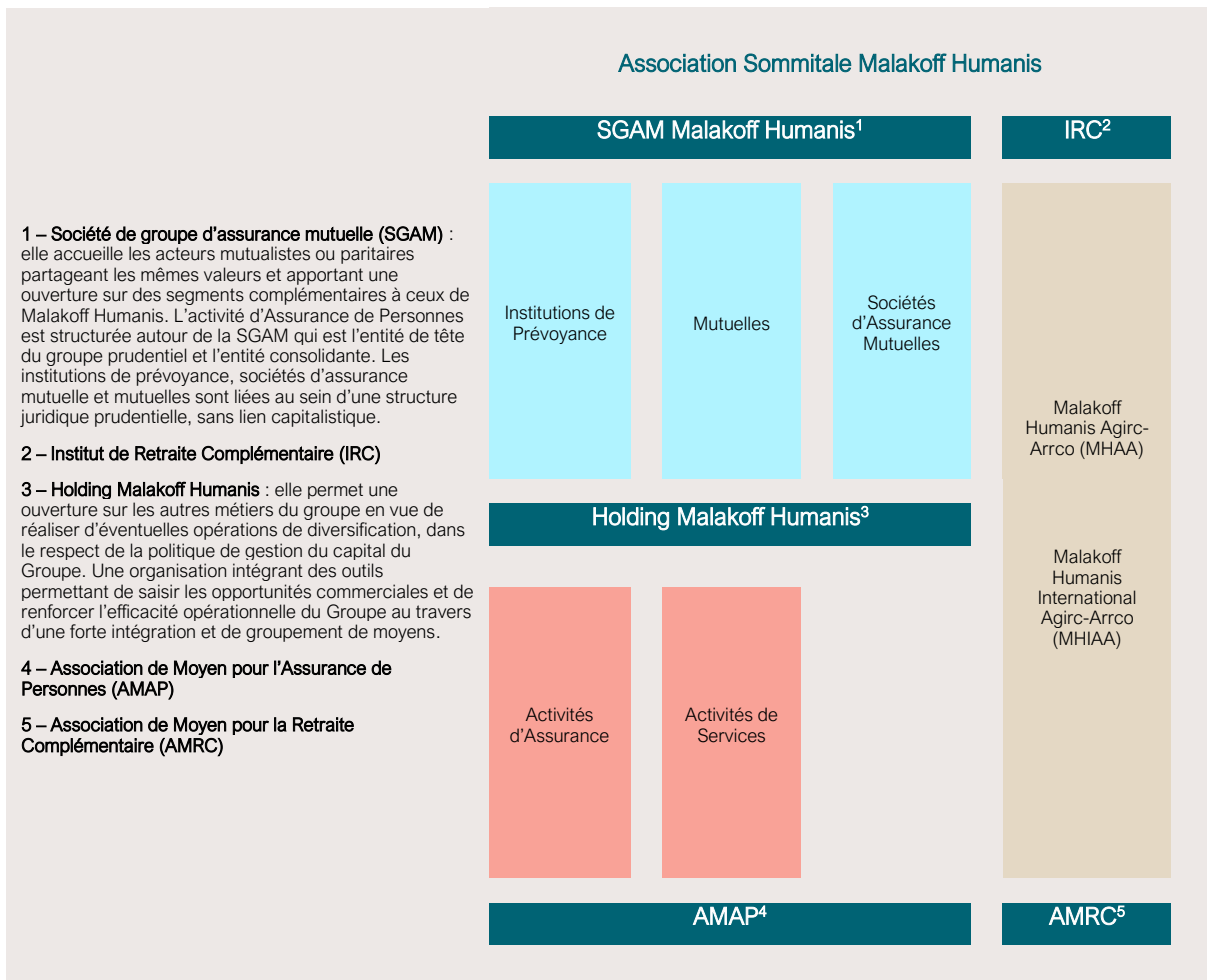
Association Sommitale Malakoff Humanis

SGAM Malakoff Humanis$^1$

IRC$^2$

Institutions de Prévoyance

Mutuelles

Sociétés d'Assurance Mutuelles

Malakoff Humanis Agirc-Arrco (MHAA)

Malakoff Humanis International Agirc-Arrco (MHIAA)

Holding Malakoff Humanis$^3$

Activités d'Assurance

Activités de Services

AMAP$^4$

AMRC$^5$

1 – Société de groupe d'assurance mutuelle (SGAM) : elle accueille les acteurs mutualistes ou paritaires partageant les mêmes valeurs et apportant une ouverture sur des segments complémentaires à ceux de Malakoff Humanis. L'activité d'Assurance de Personnes est structurée autour de la SGAM qui est l'entité de tête du groupe prudentiel et l'entité consolidante. Les institutions de prévoyance, sociétés d'assurance mutuelle et mutuelles sont liées au sein d'une structure juridique prudentielle, sans lien capitalistique.

2 – Institut de Retraite Complémentaire (IRC)

3 – Holding Malakoff Humanis : elle permet une ouverture sur les autres métiers du groupe en vue de réaliser d'éventuelles opérations de diversification, dans le respect de la politique de gestion du capital du Groupe. Une organisation intégrant des outils permettant de saisir les opportunités commerciales et de renforcer l'efficacité opérationnelle du Groupe au travers d'une forte intégration et de groupement de moyens.

4 – Association de Moyen pour l'Assurance de Personnes (AMAP)

5 – Association de Moyen pour la Retraite Complémentaire (AMRC)